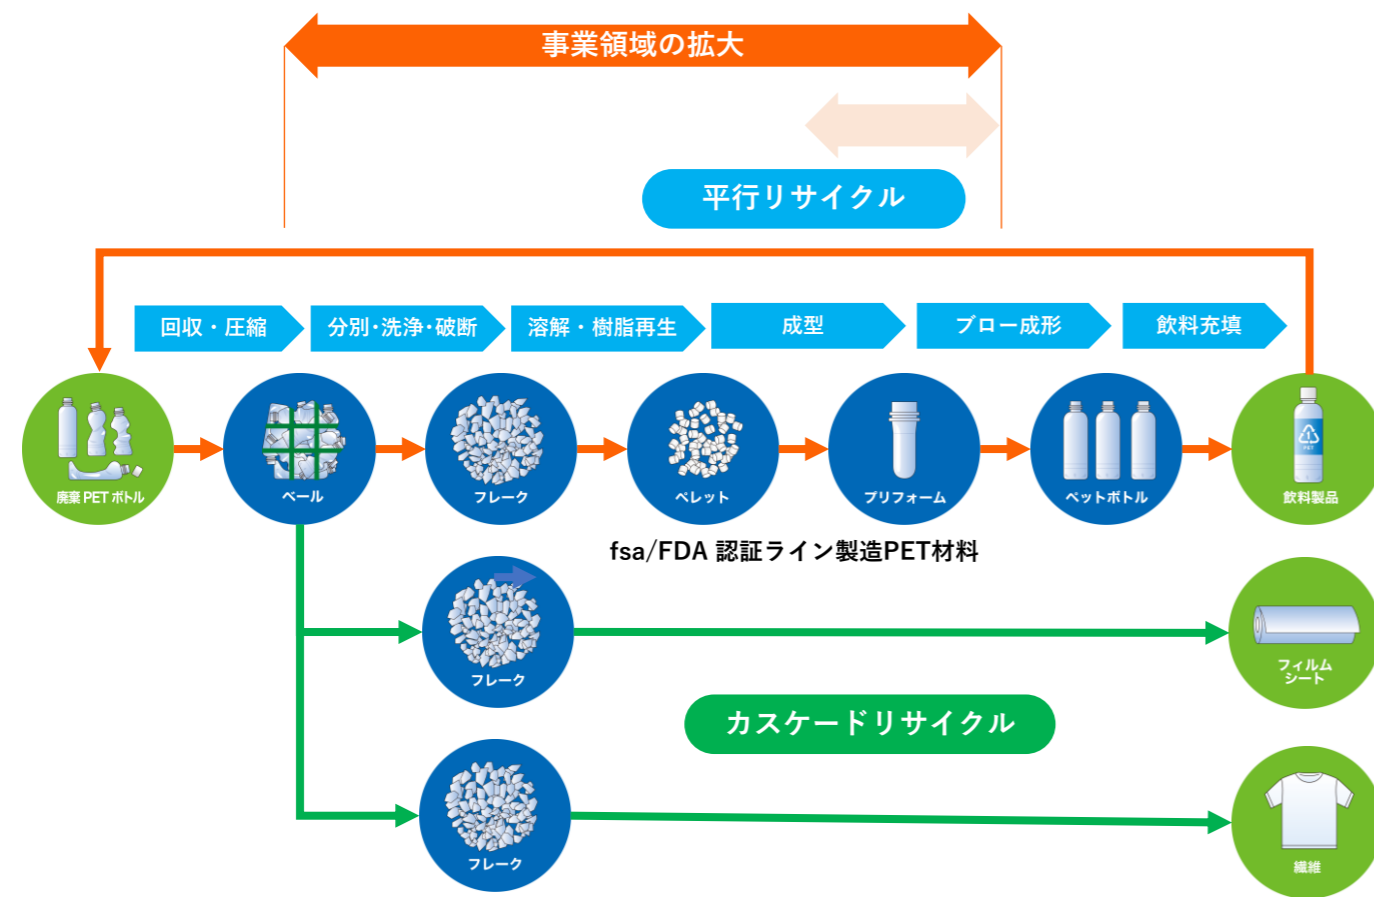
事業領域の拡大

平行リサイクル

回収・圧縮
分別･洗浄･破断
溶解・樹脂再生
成型
ブロー成形
飲料充填

廃棄PETボトル
ベール
フレーク
ペレット
プリフォーム
ペットボトル
飲料製品

fsa/FDA 認証ライン製造PET材料

フレーク
フィルム
シート

カスケードリサイクル

フレーク
繊維